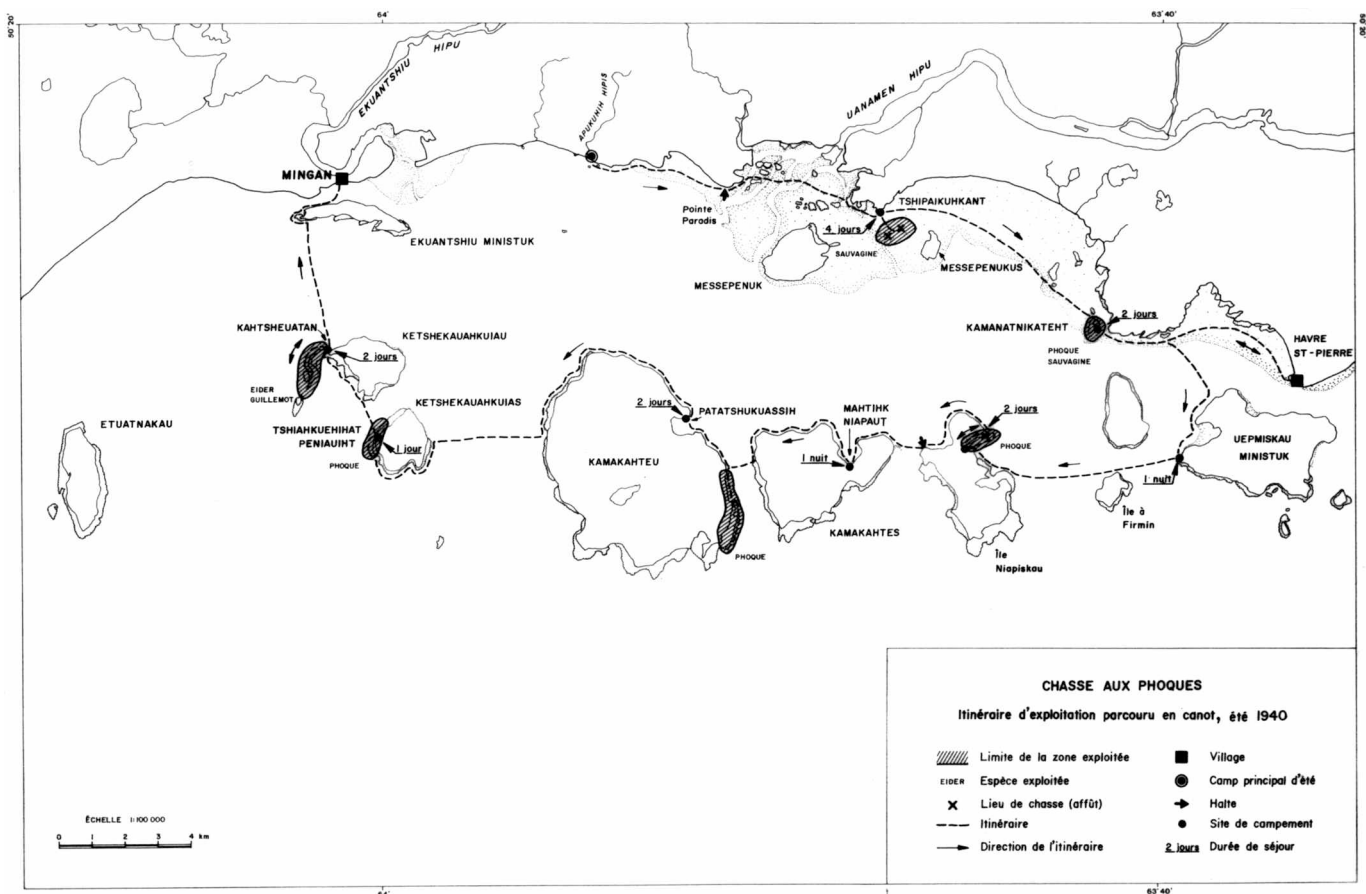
50°20'
64°
63°40'
50°20'

EKUANTSHIU HIPU
APUKUHIN HIPIS
UANAMEN HIPU
MINGAN
Pointe Paradis
TSHIPAIKUHKANT
4 jours
SAUVAGINE
MESSEPENUKUS
MESSEPENUK
EKUANTSHIU MINISTUK
KAMANATNIKATEHT
2 jours
PHOQUE SAUVAGINE
HAVRE ST-PIERRE
KAHTSHEUATAN
EIDER GUILLEMOT
KETSHEKAUAHKUIAU
2 jours
KETSHEKAUAHKUIAS
TSHIAHKUEHIHAT PENIAUIHT
PHOQUE
1 jour
ETUATNAKAU
2 jours
PATATSHUKUASSIH
KAMAKAHTEU
PHOQUE
MAHTIHK NIAPAUT
1 nuit
KAMAKAHTES
2 jours
PHOQUE
Île Niapiskau
1 nuit
Île à Firmin
UEPMISKAU MINISTUK

ÉCHELLE 1:100 000
0 1 2 3 4 km

CHASSE AUX PHOQUES

Itinéraire d'exploitation parcouru en canot, été 1940

Limite de la zone exploitée
EIDER Espèce exploitée
× Lieu de chasse (affût)
Itinéraire
Direction de l'itinéraire
Village
Camp principal d'été
Halte
Site de campement
2 jours Durée de séjour

64°
63°40'